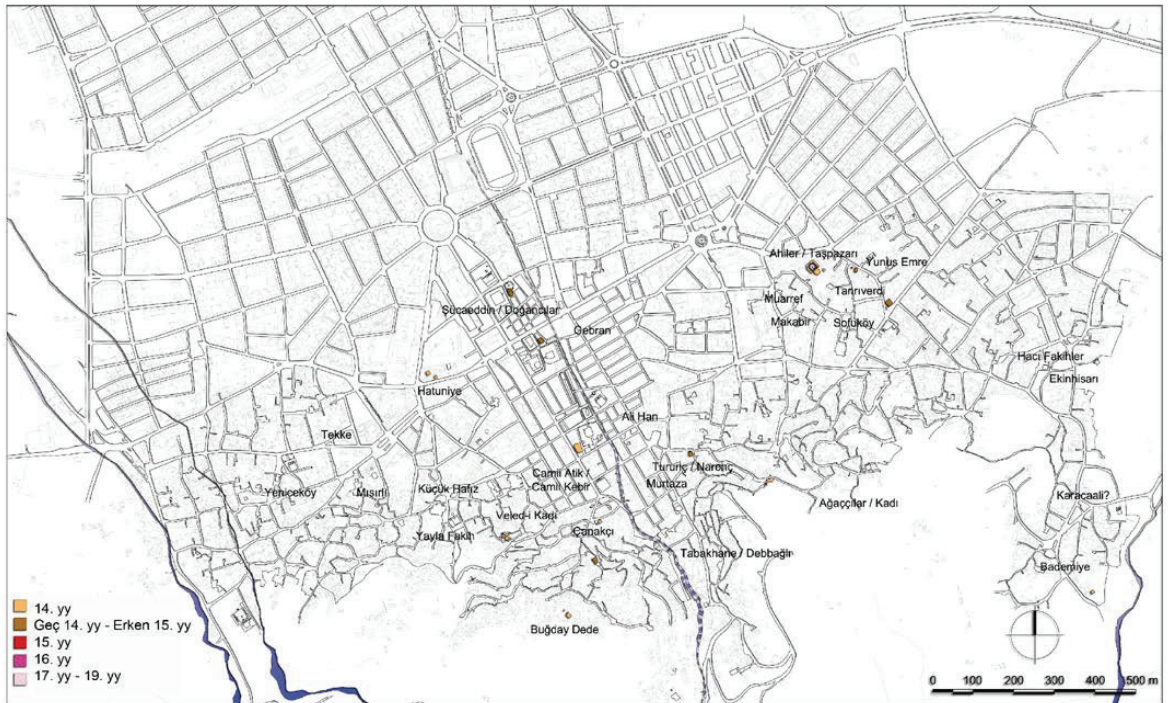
Ahiler / Taşpazarı
Yunus Emre
Tanrıverdi
Muarref
Makabir
Sofuköy
Şücaeddin / Doğancılar
Gebran
Hacı Fakihler
Ekinhisarı
Hatuniye
Ali Han
Tekke
Turunç / Narenç
Murtaza
Camii Atik / Camii Kebir
Yeniceköy
Mısırlı
Küçük Hafız
Ağaççılar / Kadı
Karacaali?
Veled-i Kadı
Yayla Fakih
Çanakçı
Tabakhane / Debbağır
Bademiye
Buğday Dede

14. yy
Geç 14. yy - Erken 15. yy
15. yy
16. yy
17. yy - 19. yy

0 100 200 300 400 500 m